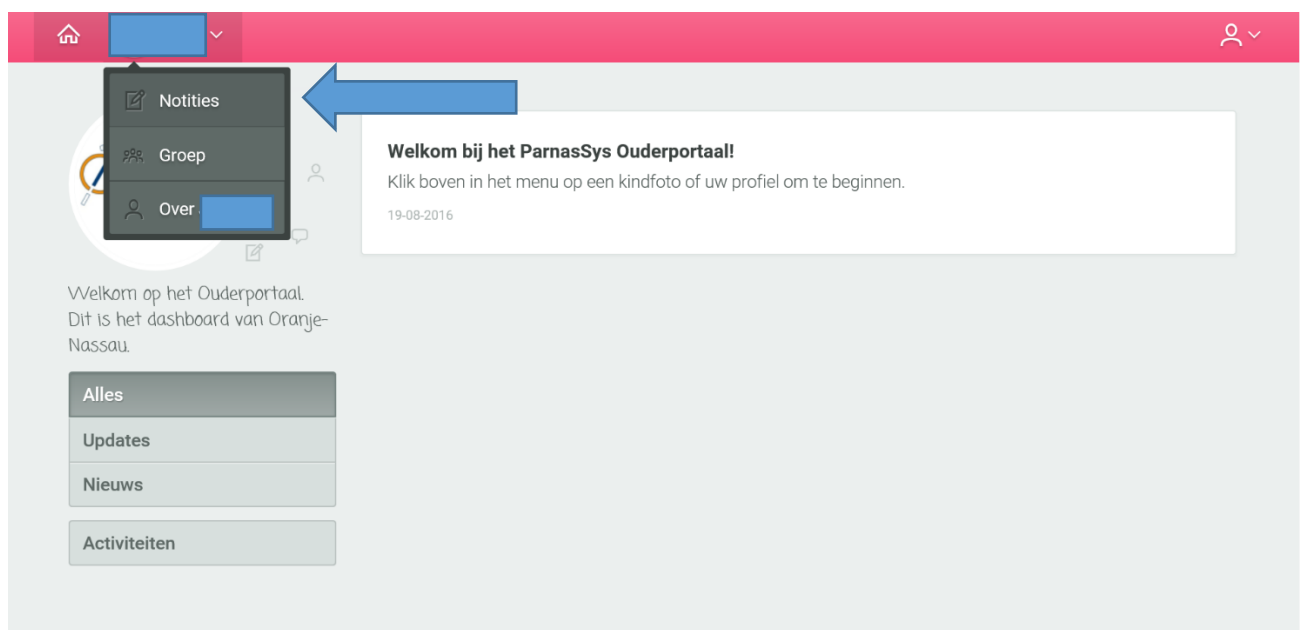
Notities

Groep

Over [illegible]

Welkom bij het ParnasSys Ouderportaal!

Klik boven in het menu op een kindfoto of uw profiel om te beginnen.

19-08-2016

Welkom op het Ouderportaal. Dit is het dashboard van Oranje-Nassau.

Alles

Updates

Nieuws

Activiteiten